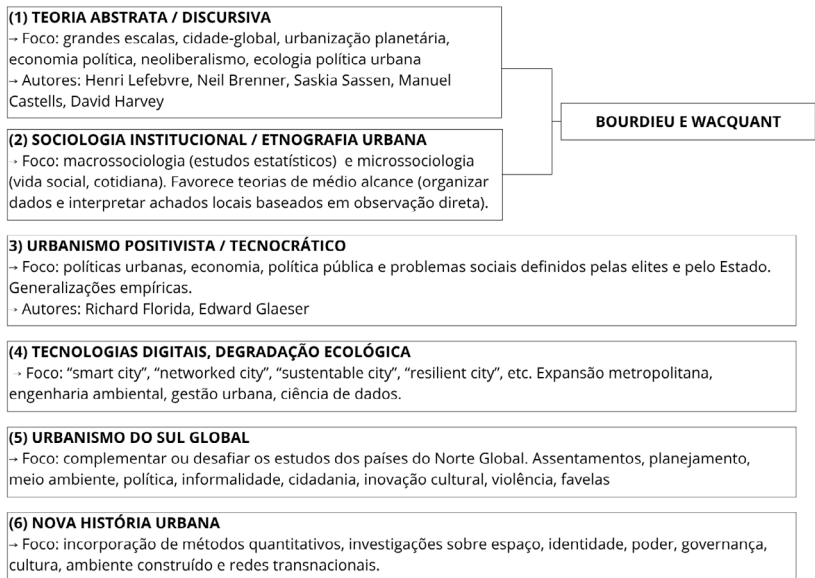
(1) TEORIA ABSTRATA / DISCURSIVA
→ Foco: grandes escalas, cidade-global, urbanização planetária, economia política, neoliberalismo, ecologia política urbana
→ Autores: Henri Lefebvre, Neil Brenner, Saskia Sassen, Manuel Castells, David Harvey

(2) SOCIOLOGIA INSTITUCIONAL / ETNOGRAFIA URBANA
→ Foco: macrossociologia (estudos estatísticos) e microssociologia (vida social, cotidiana). Favorece teorias de médio alcance (organizar dados e interpretar achados locais baseados em observação direta).

BOURDIEU E WACQUANT

3) URBANISMO POSITIVISTA / TECNOCRÁTICO
→ Foco: políticas urbanas, economia, política pública e problemas sociais definidos pelas elites e pelo Estado. Generalizações empíricas.
→ Autores: Richard Florida, Edward Glaeser

(4) TECNOLOGIAS DIGITAIS, DEGRADAÇÃO ECOLÓGICA
→ Foco: "smart city", "networked city", "sustentable city", "resilient city", etc. Expansão metropolitana, engenharia ambiental, gestão urbana, ciência de dados.

(5) URBANISMO DO SUL GLOBAL
→ Foco: complementar ou desafiar os estudos dos países do Norte Global. Assentamentos, planejamento, meio ambiente, política, informalidade, cidadania, inovação cultural, violência, favelas

(6) NOVA HISTÓRIA URBANA
→ Foco: incorporação de métodos quantitativos, investigações sobre espaço, identidade, poder, governança, cultura, ambiente construído e redes transnacionais.